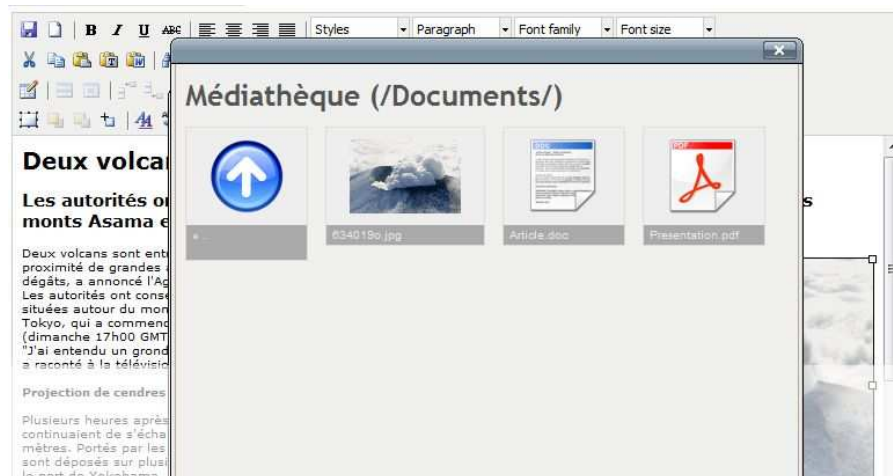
B I U ABC Styles Paragraph Font family Font size

Médiathèque (/Documents/)

..

634019o.jpg

Article.doc

Presentation.pdf

Deux volcan

Les autorités o monts Asama e

s

Deux volcans sont ent proximité de grandes dégâts, a annoncé l'Ag Les autorités ont cons situées autour du mon Tokyo, qui a commenc (dimanche 17h00 GMT "J'ai entendu un grond a raconté à la télévisio

Projection de cendres

Plusieurs heures aprè continuaient de s'écha mètres. Portés par les sont déposés sur plus